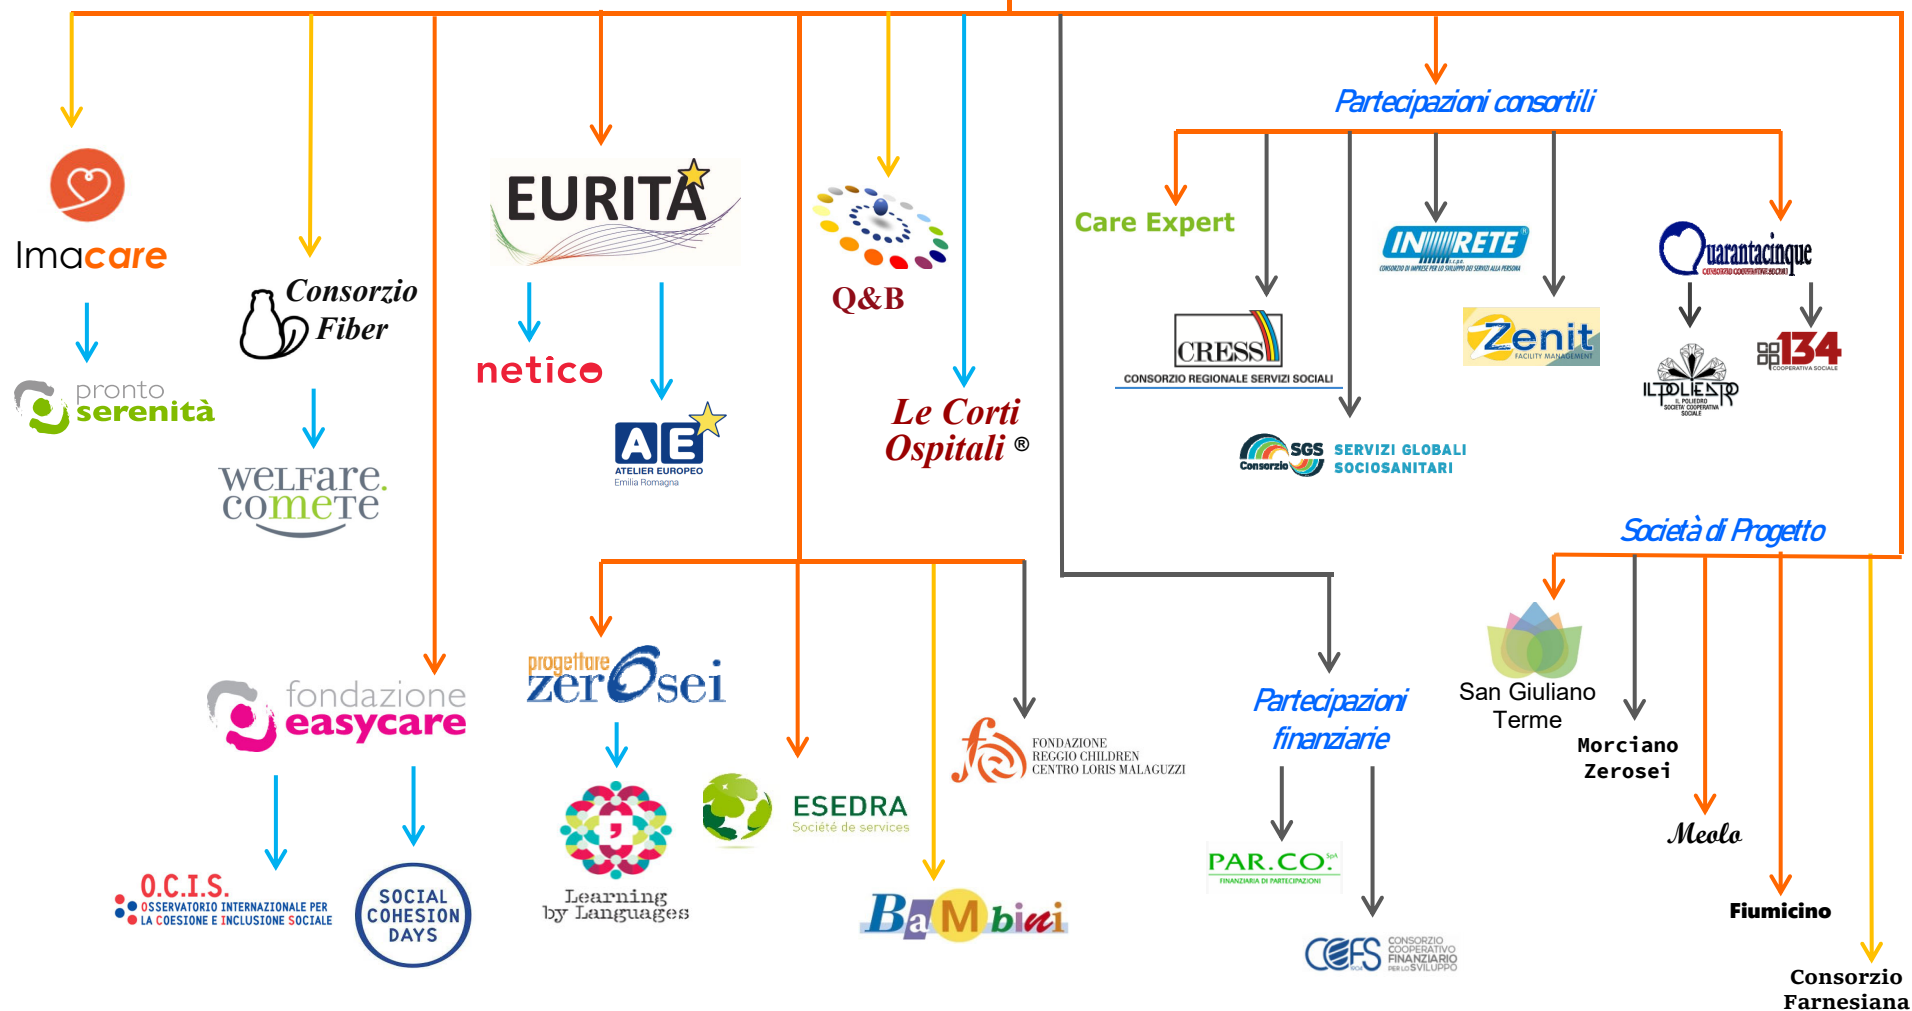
Imacare

pronto serenità

Consorzio Fiber

welfare comete

EURITA

netico

AE ATELIER EUROPEO Emilia Romagna

Q&B

Le Corti Ospitali ®

Partecipazioni consortili

Care Expert

CRESS CONSORZIO REGIONALE SERVIZI SOCIALI

INRETE

SGS Consorzio SERVIZI GLOBALI SOCIOSANITARI

Zenit FACILITY MANAGEMENT

Quarantacinque

IL POLIEDRO

134 COOPERATIVA SOCIALE

Società di Progetto

fondazione easycare

O.C.I.S. OSSERVATORIO INTERNAZIONALE PER LA COESIONE E INCLUSIONE SOCIALE

SOCIAL COHESION DAYS

progettore zeroSei

Learning by Languages

ESEDRA Société de services

BaMbini

FONDAZIONE REGGIO CHILDREN CENTRO LORIS MALAGUZZI

Partecipazioni finanziarie

PAR.CO. FINANZIARIA DI PARTECIPAZIONI

CCFS CONSORZIO COOPERATIVO FINANZIARIO PER LO SVILUPPO

San Giuliano Terme

Morciano Zerosei

Meolo

Fiumicino

Consorzio Farnesiana